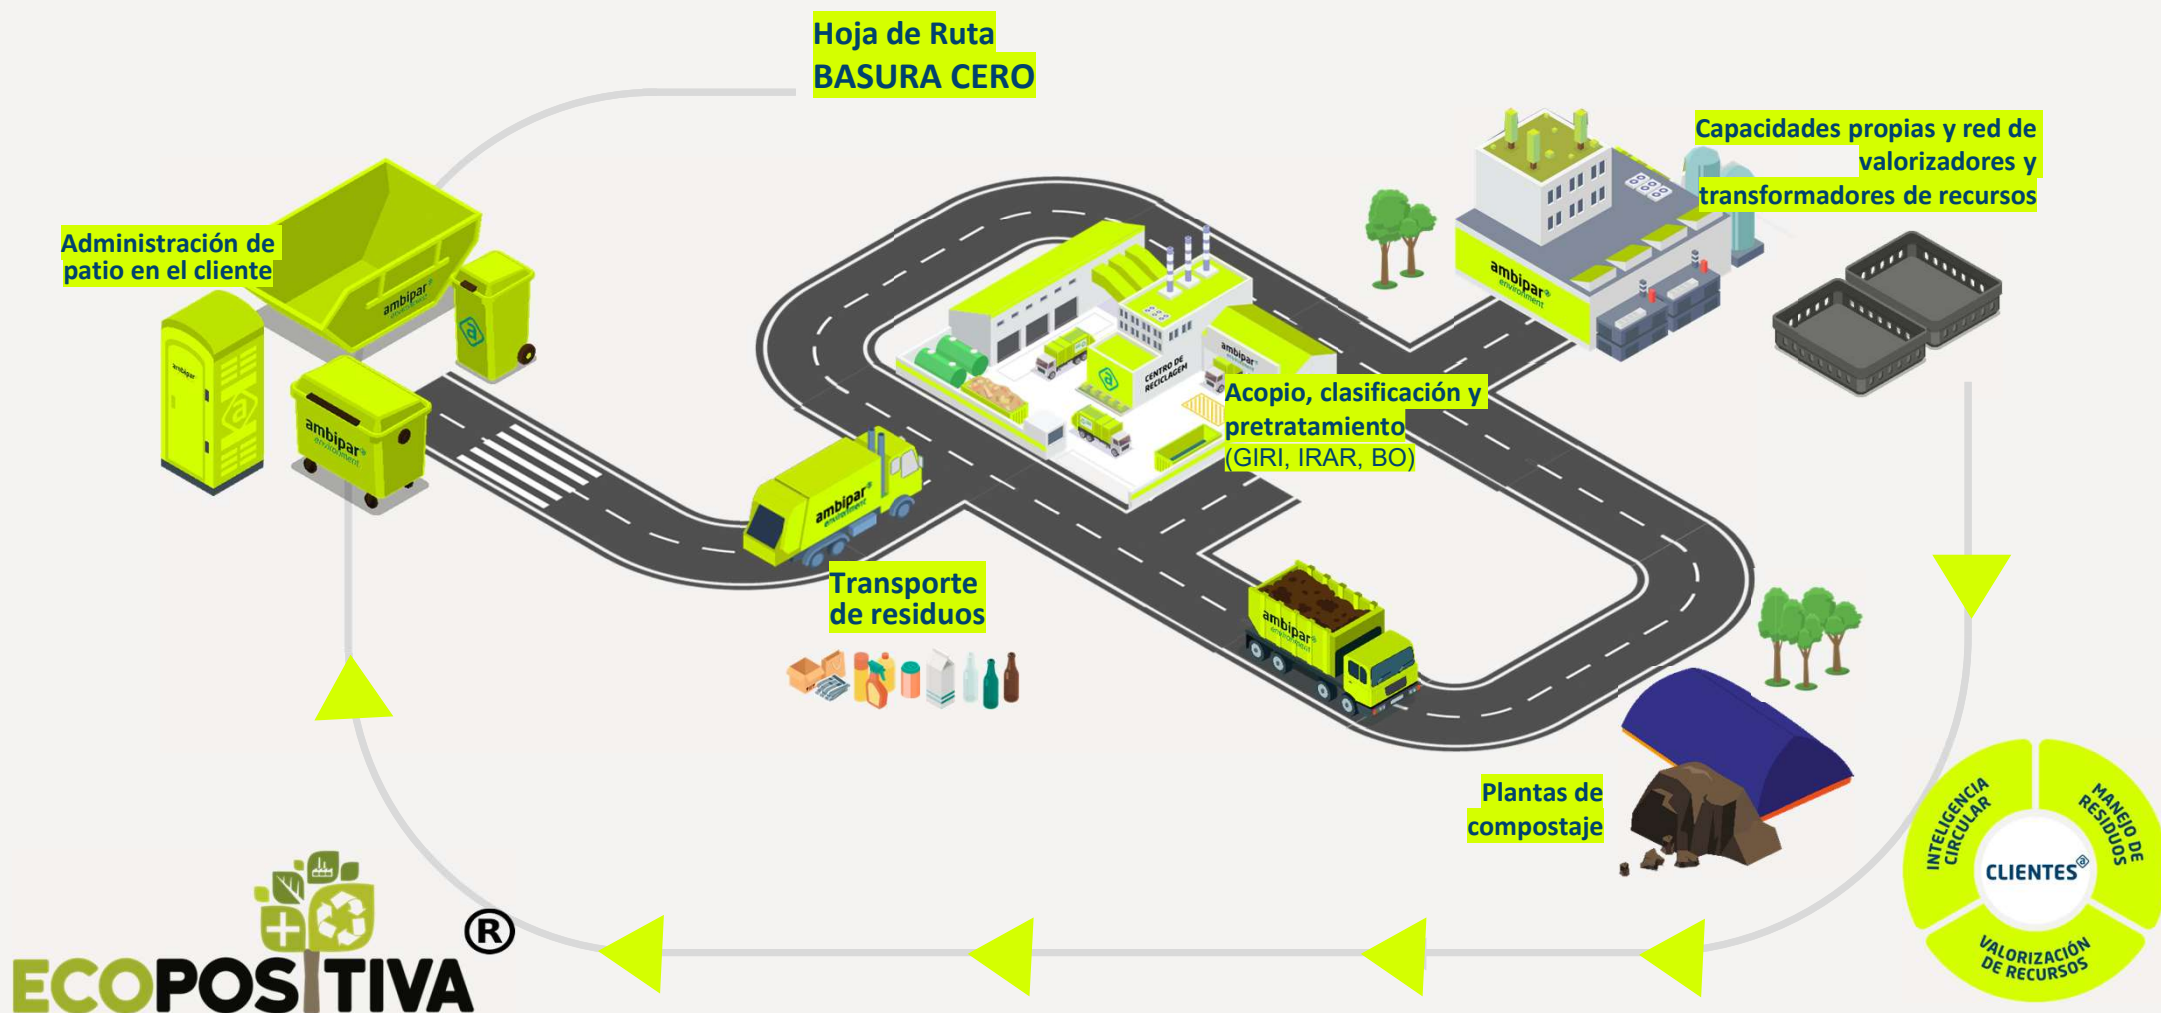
Hoja de Ruta
BASURA CERO

Capacidades propias y red de valorizadores y transformadores de recursos

Administración de patio en el cliente

ambipar environment

ambipar environment

ambipar environment

ambipar environment

CENTRO DE RECICLAGEM

ambipar

Acopio, clasificación y pretratamiento
(GIRI, IRAR, BO)

ambipar environment

Transporte de residuos

ambipar environment

Plantas de compostaje

INTELIGENCIA CIRCULAR
MANEJO DE RESIDUOS
CLIENTES®
VALORIZACIÓN DE RECURSOS

ECOPOSITIVA®